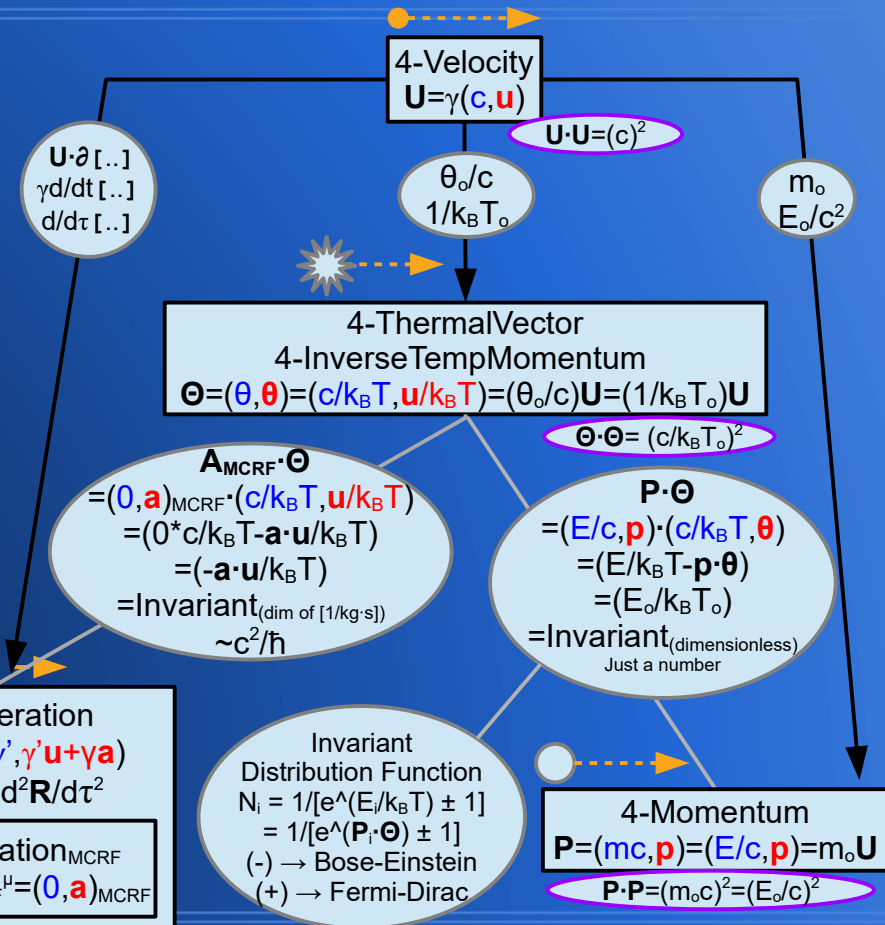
4-Velocity
$\mathbf{U}=\gamma(c,\mathbf{u})$

$\mathbf{U}\cdot\mathbf{U}=(c)^2$

$\mathbf{U}\cdot\partial$ [..]
$\gamma d/dt$ [..]
$d/d\tau$ [..]

$\theta_o/c$
$1/k_BT_o$

$m_o$
$E_o/c^2$

4-ThermalVector
4-InverseTempMomentum
$\mathbf{\Theta}=(\theta,\boldsymbol{\theta})=(c/k_BT,\mathbf{u}/k_BT)=(\theta_o/c)\mathbf{U}=(1/k_BT_o)\mathbf{U}$

$\mathbf{\Theta}\cdot\mathbf{\Theta}=(c/k_BT_o)^2$

$\mathbf{A}_{MCRF}\cdot\mathbf{\Theta}$
$=(0,\mathbf{a})_{MCRF}\cdot(c/k_BT,\mathbf{u}/k_BT)$
$=(0*c/k_BT-\mathbf{a}\cdot\mathbf{u}/k_BT)$
$=(-\mathbf{a}\cdot\mathbf{u}/k_BT)$
=Invariant$_{\text{(dim of [1/kg·s])}}$
$\sim c^2/\hbar$

$\mathbf{P}\cdot\mathbf{\Theta}$
$=(E/c,\mathbf{p})\cdot(c/k_BT,\boldsymbol{\theta})$
$=(E/k_BT-\mathbf{p}\cdot\boldsymbol{\theta})$
$=(E_o/k_BT_o)$
=Invariant$_{\text{(dimensionless)}}$
Just a number

eration
$\gamma',\gamma'\mathbf{u}+\gamma\mathbf{a})$
$d^2\mathbf{R}/d\tau^2$

ation$_{MCRF}$
$^{\mu}=(0,\mathbf{a})_{MCRF}$

Invariant
Distribution Function
$N_i = 1/[e^\wedge(E_i/k_BT) \pm 1]$
$= 1/[e^\wedge(\mathbf{P}_i\cdot\mathbf{\Theta}) \pm 1]$
(-) → Bose-Einstein
(+) → Fermi-Dirac

4-Momentum
$\mathbf{P}=(mc,\mathbf{p})=(E/c,\mathbf{p})=m_o\mathbf{U}$

$\mathbf{P}\cdot\mathbf{P}=(m_oc)^2=(E_o/c)^2$